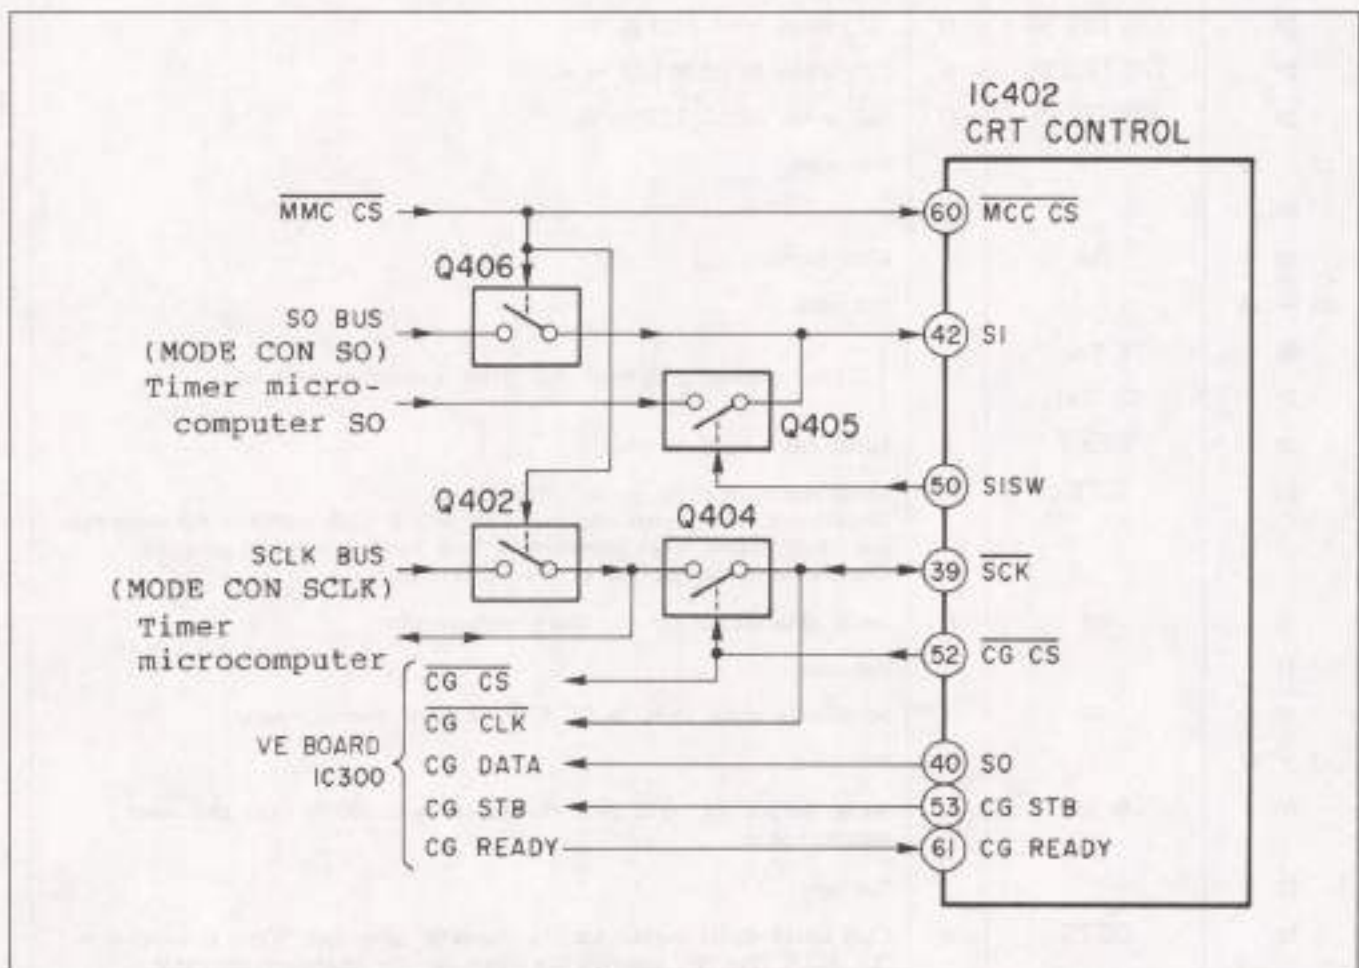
IC402
CRT CONTROL

$\overline{\text{MMC CS}}$

Q406

SO BUS
(MODE CON SO)
Timer microcomputer SO

Q405

Q402

Q404

SCLK BUS
(MODE CON SCLK)
Timer
microcomputer

VE BOARD
IC300

$\overline{\text{CG CS}}$
$\overline{\text{CG CLK}}$
CG DATA
CG STB
CG READY

60 $\overline{\text{MCC CS}}$
42 SI
50 SISW
39 $\overline{\text{SCK}}$
52 $\overline{\text{CG CS}}$
40 SO
53 CG STB
61 CG READY